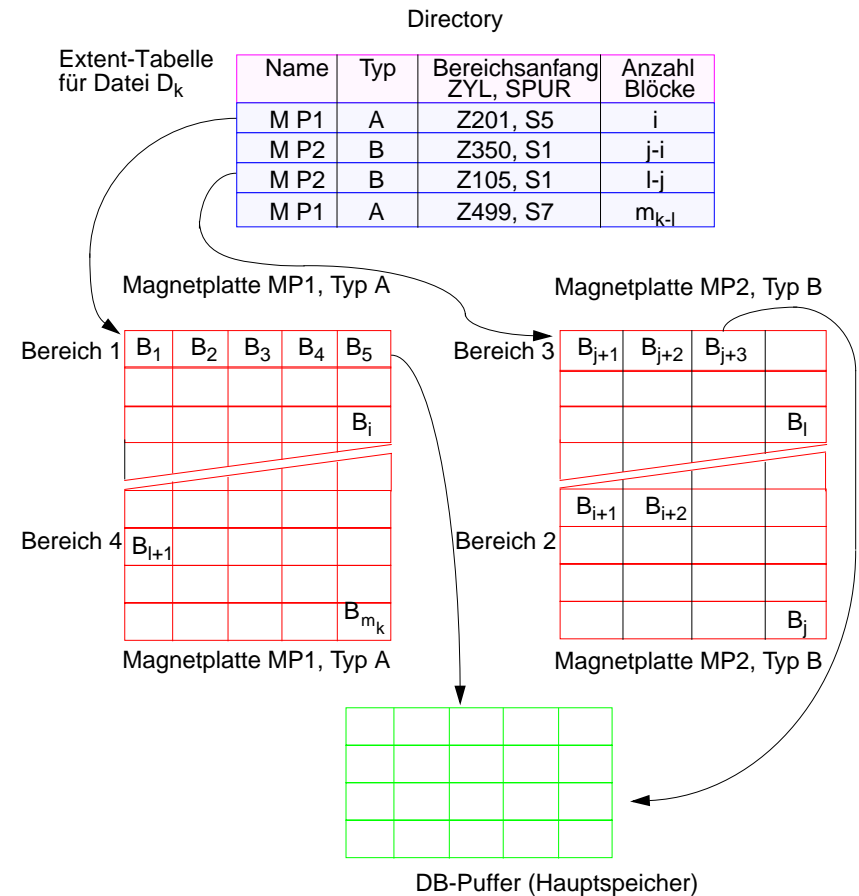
Directory

Extent-Tabelle für Datei $D_k$

| Name | Typ | Bereichsanfang ZYL, SPUR | Anzahl Blöcke |
|---|---|---|---|
| M P1 | A | Z201, S5 | i |
| M P2 | B | Z350, S1 | j-i |
| M P2 | B | Z105, S1 | l-j |
| M P1 | A | Z499, S7 | $m_{k-l}$ |

Magnetplatte MP1, Typ A

Bereich 1 $B_1$ $B_2$ $B_3$ $B_4$ $B_5$

$B_i$

Bereich 4 $B_{l+1}$

$B_{m_k}$

Magnetplatte MP1, Typ A

Magnetplatte MP2, Typ B

Bereich 3 $B_{j+1}$ $B_{j+2}$ $B_{j+3}$

$B_l$

$B_{i+1}$ $B_{i+2}$

Bereich 2

$B_j$

Magnetplatte MP2, Typ B

DB-Puffer (Hauptspeicher)